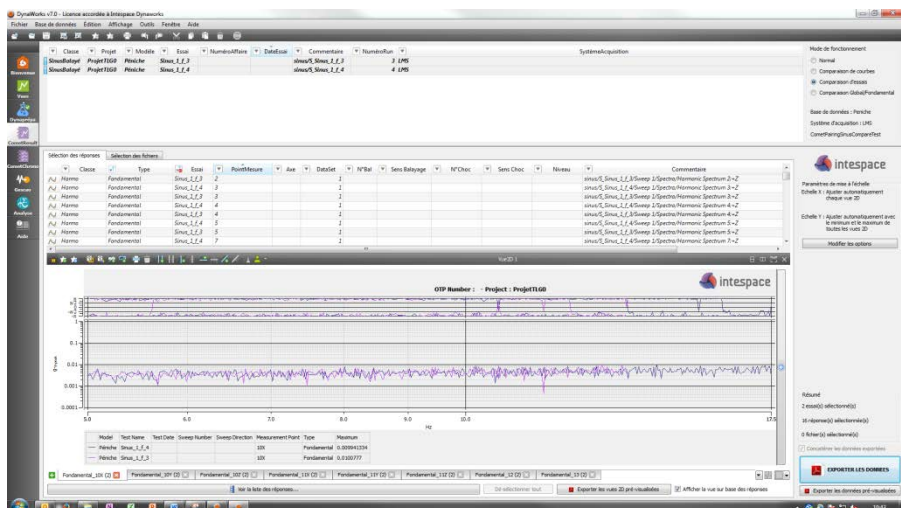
DynaWorks v7.0 - Licence accordée à Intespace Dynaworks

Fichier Base de données Edition Affichage Outils Fenêtre Aide

| Classe | Projet | Modèle | Essai | NuméroAffaire | DateEssai | Commentaire | NuméroRun | SystèmeAcquisition |
|---|---|---|---|---|---|---|---|---|
| SinusBalayé | ProjetTLG0 | Péniche | Sinus_1_f_3 | | | sinus/S_Sinus_1_f_3 | 3 LMS | |
| SinusBalayé | ProjetTLG0 | Péniche | Sinus_1_f_4 | | | sinus/S_Sinus_1_f_4 | 4 LMS | |

Mode de fonctionnement
Normal
Comparaison de courbes
Comparaison d'essais
Comparaison Global/Fondamental

Base de données : Péniche
Système d'acquisition : LMS
CometPairingSinusCompareTest

Bienvenue
Voirs
Dynaprojet
CometResult
CometClasses
Gescom
Analyse
Aide

Sélection des réponses | Sélection des fichiers

| Classe | Type | Essai | PointMesure | Axe | DataSet | N°Bal | Sens Balayage | N°Choc | Sens Choc | Niveau | Commentaire |
|---|---|---|---|---|---|---|---|---|---|---|---|
| Harmo | Fondamental | Sinus_1_f_3 | 2 | | 1 | | | | | | sinus/S_Sinus_1_f_3/Sweep 1/Spectra/Harmonic Spectrum 3+Z |
| Harmo | Fondamental | Sinus_1_f_4 | 3 | | 1 | | | | | | sinus/S_Sinus_1_f_4/Sweep 1/Spectra/Harmonic Spectrum 3+Z |
| Harmo | Fondamental | Sinus_1_f_3 | 3 | | 1 | | | | | | sinus/S_Sinus_1_f_3/Sweep 1/Spectra/Harmonic Spectrum 3+Z |
| Harmo | Fondamental | Sinus_1_f_4 | 4 | | 1 | | | | | | sinus/S_Sinus_1_f_4/Sweep 1/Spectra/Harmonic Spectrum 4+Z |
| Harmo | Fondamental | Sinus_1_f_3 | 4 | | 1 | | | | | | sinus/S_Sinus_1_f_3/Sweep 1/Spectra/Harmonic Spectrum 4+Z |
| Harmo | Fondamental | Sinus_1_f_4 | 5 | | 1 | | | | | | sinus/S_Sinus_1_f_4/Sweep 1/Spectra/Harmonic Spectrum 5+Z |
| Harmo | Fondamental | Sinus_1_f_3 | 5 | | 1 | | | | | | sinus/S_Sinus_1_f_3/Sweep 1/Spectra/Harmonic Spectrum 5+Z |
| Harmo | Fondamental | Sinus_1_f_4 | 7 | | 1 | | | | | | sinus/S_Sinus_1_f_4/Sweep 1/Spectra/Harmonic Spectrum 7+Z |

intespace

Paramètres de mise à l'échelle
Echelle X : Ajuster automatiquement chaque vue 2D
Echelle Y : Ajuster automatiquement avec le minimum et le maximum de toutes les vues 2D
Modifier les options

Vue2D 1

OTP Number : - Project : ProjetTLG0

intespace

0.1
0.01
0.001
0.0001
5.0 6.0 7.0 8.0 9.0 10.0 17.0
Hz

| Model | Test Name | Test Date | Sweep Number | Sweep Direction | Measurement Point | Type | Maximum |
|---|---|---|---|---|---|---|---|
| Péniche | Sinus_1_f_4 | | | | 10X | Fondamental | 0.009941334 |
| Péniche | Sinus_1_f_3 | | | | 10X | Fondamental | 0.0100777 |

Résumé
2 essai(s) sélectionné(s)
16 réponse(s) sélectionnée(s)
0 fichier(s) sélectionné(s)
Concaténer les données exportées

EXPORTER LES DONNEES

Fondamental_10X (2) | Fondamental_10Y (2) | Fondamental_10Z (2) | Fondamental_11X (2) | Fondamental_11Y (2) | Fondamental_11Z (2) | Fondamental_12 (2) | Fondamental_13 (2)

Voir la liste des réponses...
Dé-sélectionner tout
Exporter les vues 2D pré-visualisées
Afficher la vue sur base des réponses
Exporter les données pré-visualisées